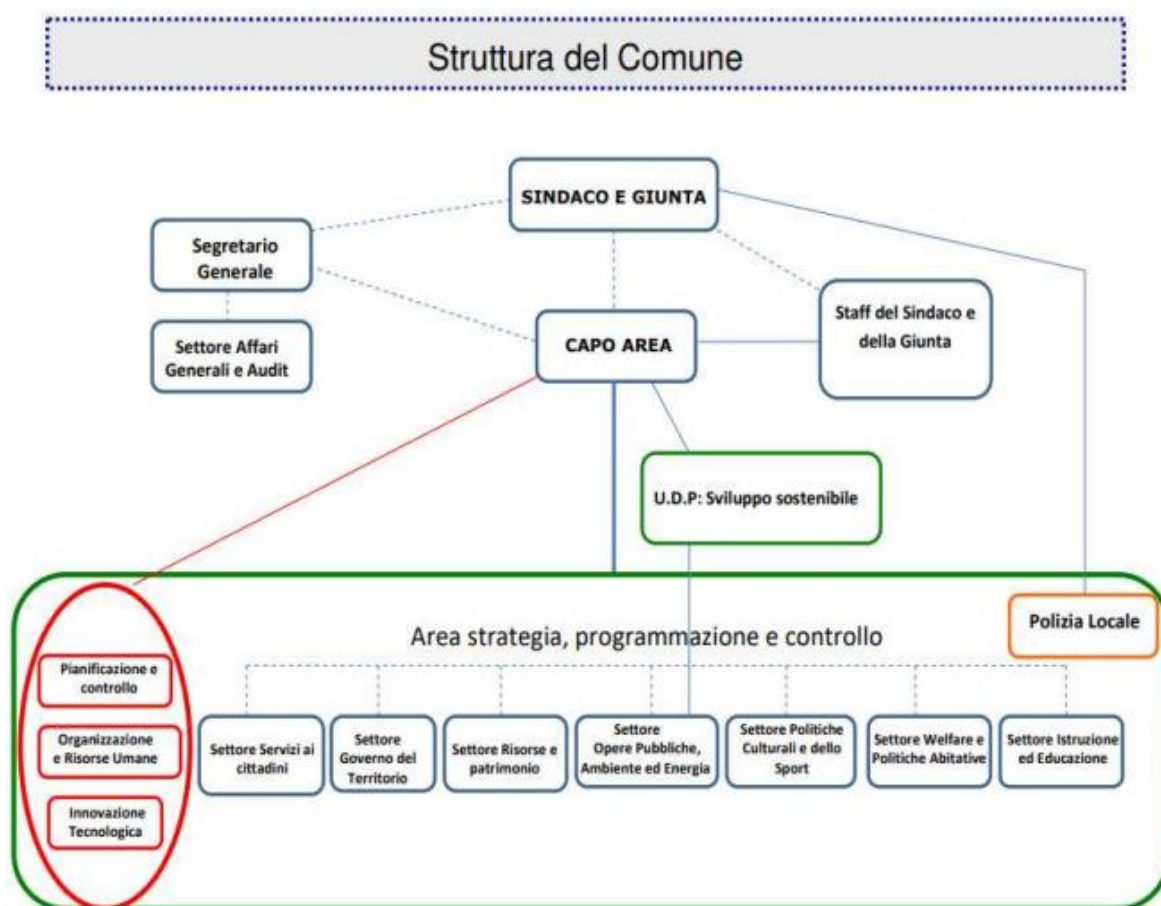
Struttura del Comune

SINDACO E GIUNTA

Segretario Generale

Settore Affari Generali e Audit

CAPO AREA

Staff del Sindaco e della Giunta

U.D.P: Sviluppo sostenibile

Polizia Locale

Area strategia, programmazione e controllo

Pianificazione e controllo

Organizzazione e Risorse Umane

Innovazione Tecnologica

Settore Servizi ai cittadini

Settore Governo del Territorio

Settore Risorse e patrimonio

Settore Opere Pubbliche, Ambiente ed Energia

Settore Politiche Culturali e dello Sport

Settore Welfare e Politiche Abitative

Settore Istruzione ed Educazione